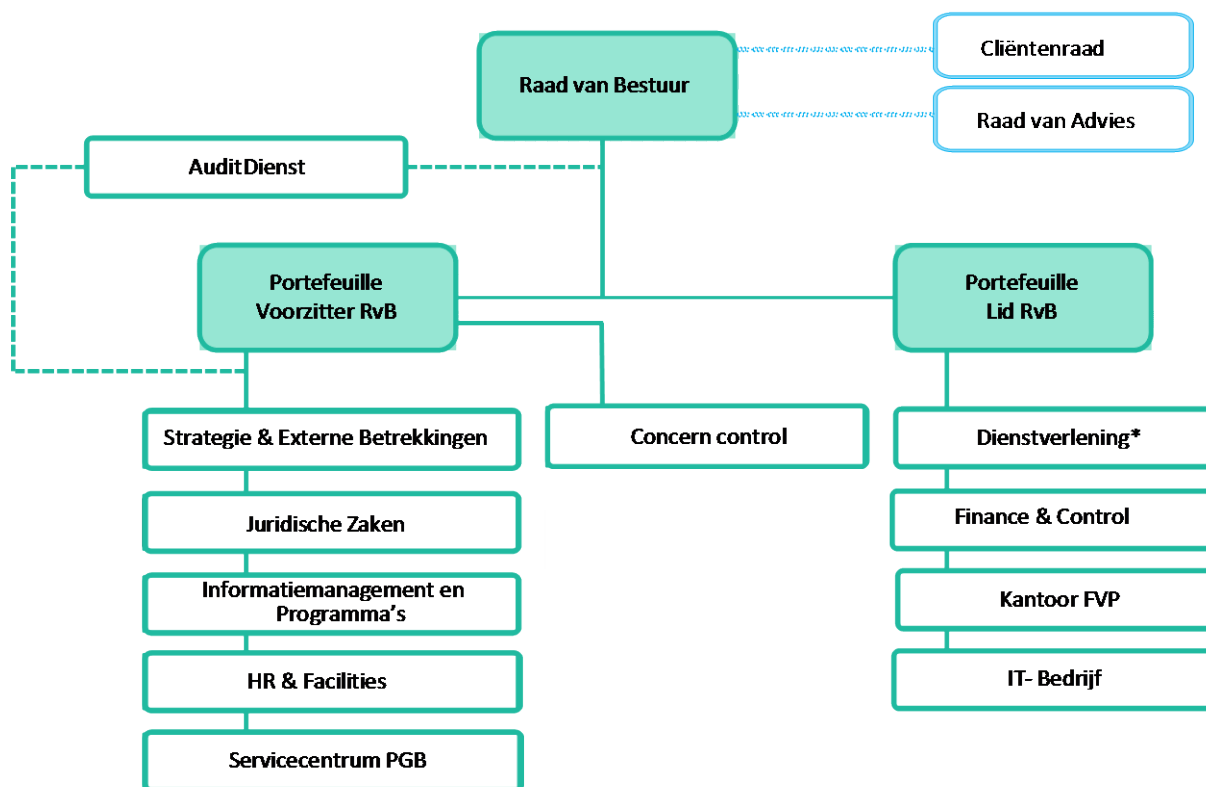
Raad van Bestuur

Cliëntenraad

Raad van Advies

AuditDienst

Portefeuille Voorzitter RvB

Portefeuille Lid RvB

Strategie & Externe Betrekkingen

Juridische Zaken

Informatiemanagement en Programma's

HR & Facilities

Servicecentrum PGB

Concern control

Dienstverlening*

Finance & Control

Kantoor FVP

IT- Bedrijf